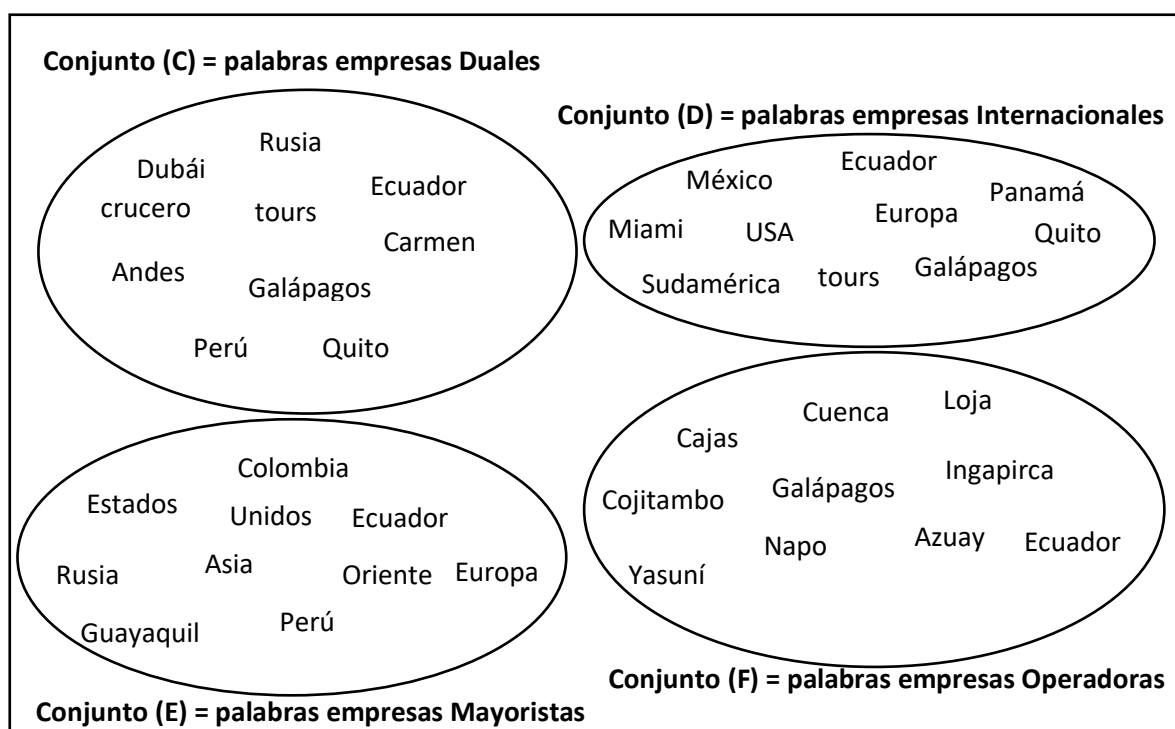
Conjunto (C) = palabras empresas Duales

Rusia
Dubái
Ecuador
crucero
tours
Carmen
Andes
Galápagos
Perú
Quito

Conjunto (D) = palabras empresas Internacionales

Ecuador
México
Panamá
Europa
Miami
USA
Quito
Sudamérica
tours
Galápagos

Colombia
Estados
Unidos
Ecuador
Rusia
Asia
Oriente
Europa
Guayaquil
Perú

Conjunto (E) = palabras empresas Mayoristas

Loja
Cuenca
Cajas
Ingapirca
Cojitambo
Galápagos
Azuay
Napo
Ecuador
Yasuní

Conjunto (F) = palabras empresas Operadoras